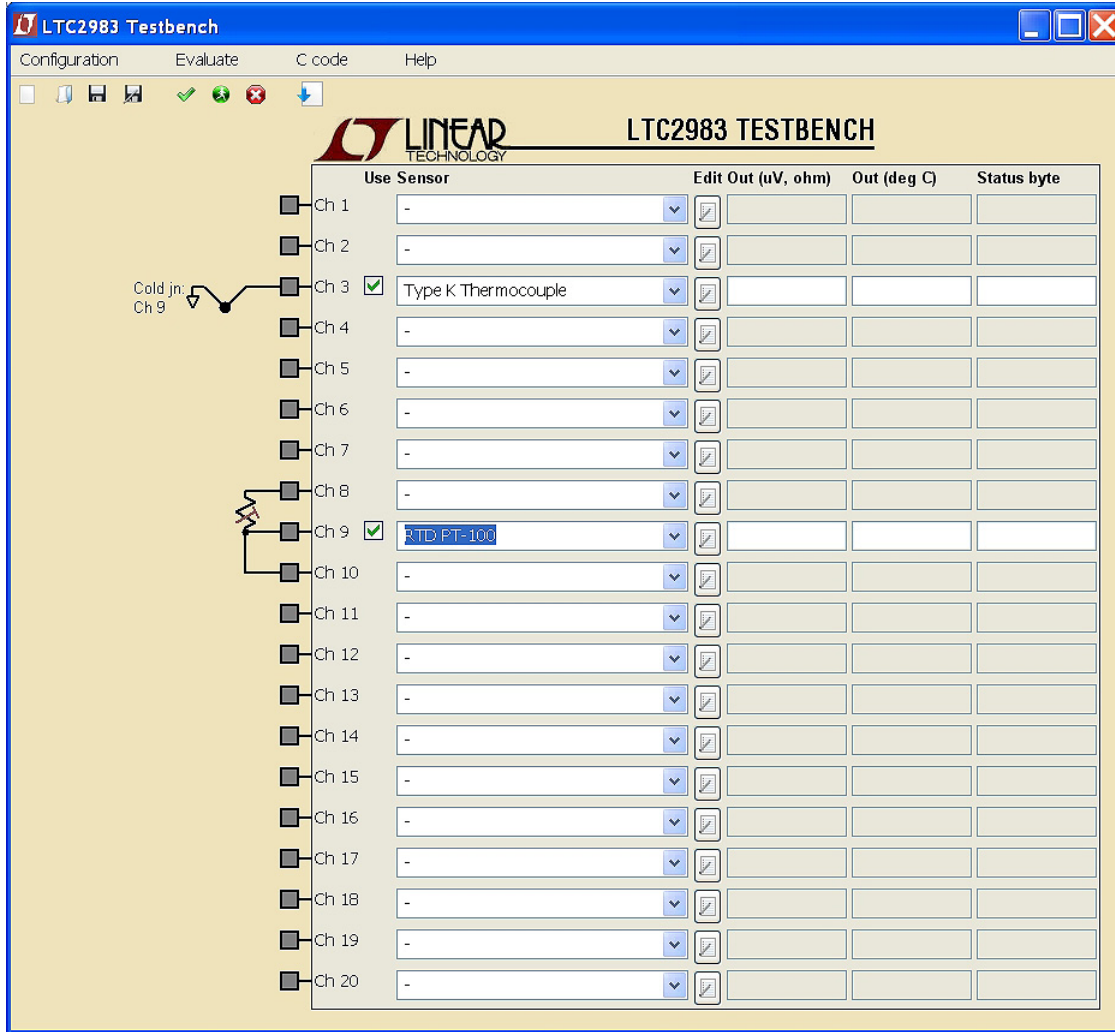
LTC2983 Testbench

Configuration Evaluate C code Help

LINEAR TECHNOLOGY LTC2983 TESTBENCH

| | Use | Sensor | Edit | Out (uV, ohm) | Out (deg C) | Status byte |
|---|---|---|---|---|---|---|
| Ch 1 | | - | | | | |
| Ch 2 | | - | | | | |
| Ch 3 | ☑ | Type K Thermocouple | | | | |
| Ch 4 | | - | | | | |
| Ch 5 | | - | | | | |
| Ch 6 | | - | | | | |
| Ch 7 | | - | | | | |
| Ch 8 | | - | | | | |
| Ch 9 | ☑ | RTD PT-100 | | | | |
| Ch 10 | | - | | | | |
| Ch 11 | | - | | | | |
| Ch 12 | | - | | | | |
| Ch 13 | | - | | | | |
| Ch 14 | | - | | | | |
| Ch 15 | | - | | | | |
| Ch 16 | | - | | | | |
| Ch 17 | | - | | | | |
| Ch 18 | | - | | | | |
| Ch 19 | | - | | | | |
| Ch 20 | | - | | | | |

Cold jn: Ch 9